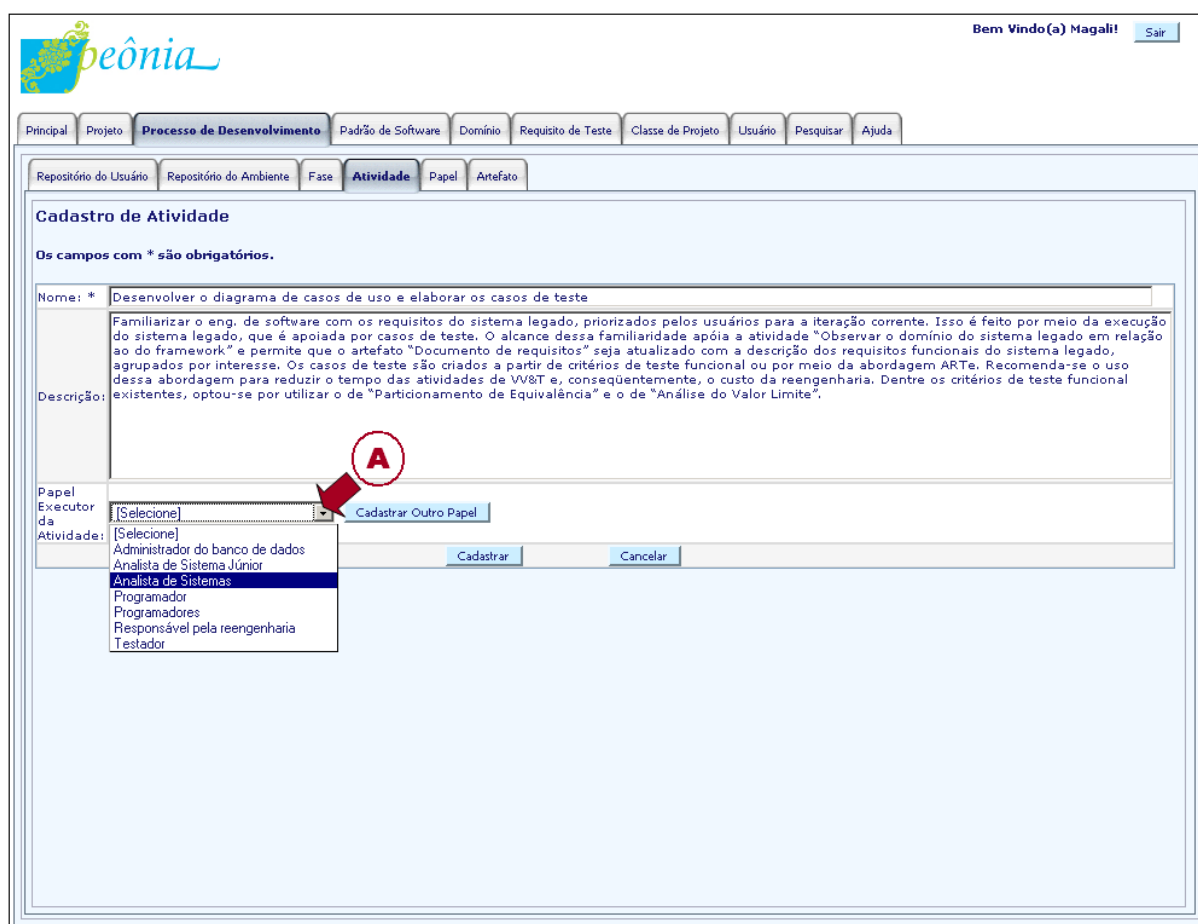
peônia

Bem Vindo(a) Magali! Sair

Principal | Projeto | Processo de Desenvolvimento | Padrão de Software | Domínio | Requisito de Teste | Classe de Projeto | Usuário | Pesquisar | Ajuda

Repositório do Usuário | Repositório do Ambiente | Fase | Atividade | Papel | Artefato

Cadastro de Atividade

Os campos com * são obrigatórios.

Nome: * Desenvolver o diagrama de casos de uso e elaborar os casos de teste

Descrição: Familiarizar o eng. de software com os requisitos do sistema legado, priorizados pelos usuários para a iteração corrente. Isso é feito por meio da execução do sistema legado, que é apoiada por casos de teste. O alcance dessa familiaridade apóia a atividade "Observar o domínio do sistema legado em relação ao do framework" e permite que o artefato "Documento de requisitos" seja atualizado com a descrição dos requisitos funcionais do sistema legado, agrupados por interesse. Os casos de teste são criados a partir de critérios de teste funcional ou por meio da abordagem ARTe. Recomenda-se o uso dessa abordagem para reduzir o tempo das atividades de VV&T e, conseqüentemente, o custo da reengenharia. Dentre os critérios de teste funcional existentes, optou-se por utilizar o de "Particionamento de Equivalência" e o de "Análise do Valor Limite".

A

Papel Executor da Atividade: [Selecione] Cadastrar Outro Papel

[Selecione]
Administrador do banco de dados
Analista de Sistema Júnior
Analista de Sistemas
Programador
Programadores
Responsável pela reengenharia
Testador

Cadastrar Cancelar